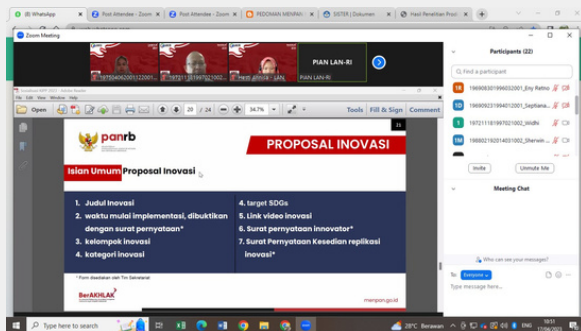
WhatsApp | Post Attendee - Zoom | Post Attendee - Zoom | PEDOMAN MENAN | SISTER | Dokumen | Hasil Penelitian Prod

Zoom Meeting

197504062001220001 | 197211181997021002 | Hesti ghnisa - LAN | PIAN LAN-RI

PIAN LAN-RI

Participants (22)

Find a participant

196908281996032001_Eny Retno

196909231994012001_Septiana

197211181997021002_Widhi

198802192014031002_Sherwin

Invite | Unmute Me

Meeting Chat

Who can see your messages?

To: Everyone

Type message here...

Open | Tools | Fill & Sign | Comment

20 / 24 | 34.7%

panrb

PROPOSAL INOVASI

Isian Umum Proposal Inovasi

1. Judul Inovasi
2. waktu mulai implementasi, dibuktikan dengan surat pernyataan*
3. kelompok inovasi
4. kategori inovasi

4. target SDGs
5. Link video inovasi
6. Surat pernyataan innovator*
7. Surat Pernyataan Kesedian replikasi inovasi*

* Form disediakan oleh Tim Sekretariat

BerAKHLAK

menpan.go.id

Type here to search

28°C Berawan | ENG | 10:51 | 17/06/2022